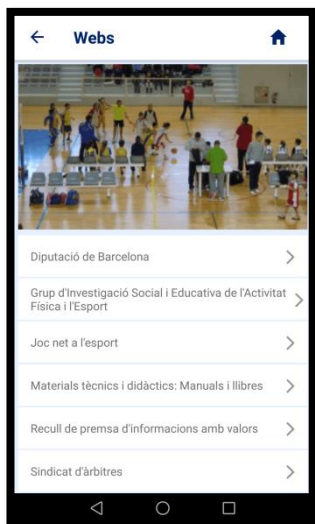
Webs

Diputació de Barcelona

Grup d'Investigació Social i Educativa de l'Activitat Física i l'Esport

Joc net a l'esport

Materials tècnics i didàctics: Manuals i llibres

Recull de premsa d'informacions amb valors

Sindicat d'àrbitres